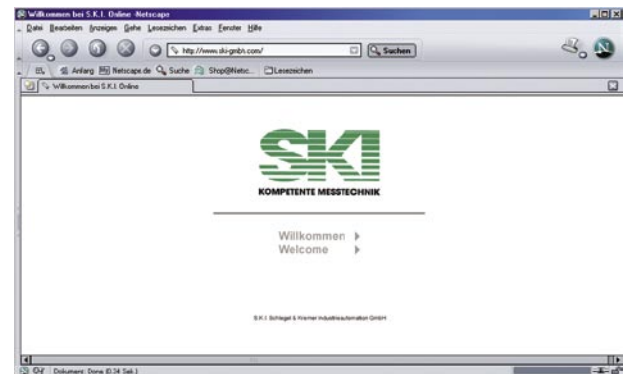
Willkommen bei S.K.I. Online -Netscape

Datei Bearbeiten Anzeigen Gehe Lesezeichen Extras Fenster Hilfe

http://www.ski-gmbh.com/

Suchen

Anfang Netscape.de Suche Shop@Netsc... Lesezeichen

Willkommen bei S.K.I. Online

SKI

KOMPETENTE MESSTECHNIK

Willkommen

Welcome

S.K.I. Schlegel & Kremer Industrieautomation GmbH

Dokument: Done (0.34 Sek.)